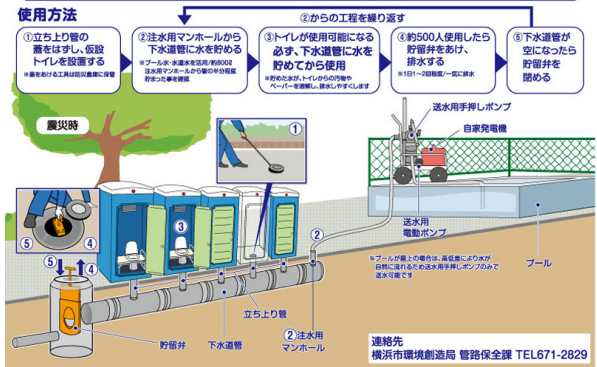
使用方法

②からの工程を繰り返す

①立ち上り管の蓋をはずし、仮設トイレを設置する
※蓋をあける工具は防災倉庫に保管

②注水用マンホールから下水道管に水を貯める
※プール水・水道水を活用/約800ℓ 注水用マンホールから管の半分程度貯水した事を確認

③トイレが使用可能になる必ず、下水道管に水を貯めてから使用
※貯めたまま、トイレからの汚物やペーパーを溜解し、排水しやすくします

④約500人使用したら貯留弁をあけ、排水する
※1日1～2回程度/一気に排水

⑤下水道管が空になったら貯留弁を閉める

震災時

①

③

⑤

④

⑤

④

送水用手押しポンプ

自家発電機

送水用電動ポンプ

※プールが最上の場合は、高低差により水が自然に流れるため送水用手押しポンプのみで送水可能です

プール

②

立ち上り管

貯留弁

下水道管

②注水用マンホール

連絡先
横浜市環境創造局 管路保全課 TEL671-2829